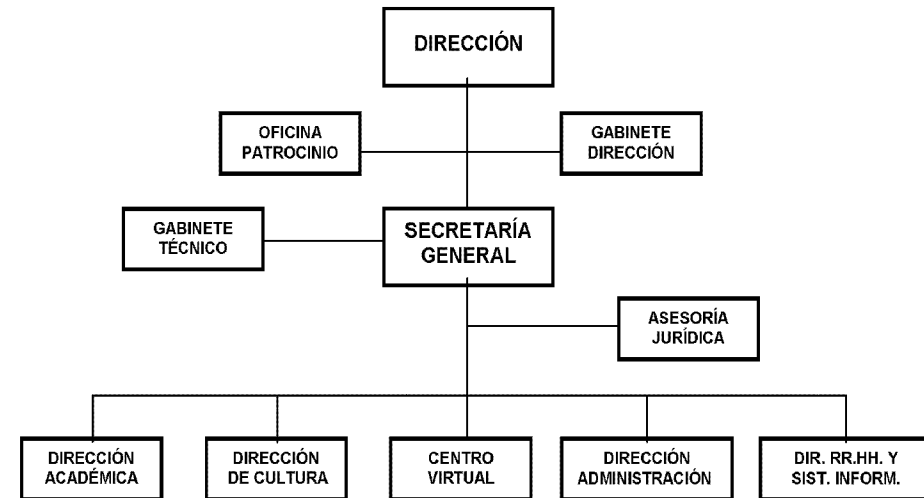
DIRECCIÓN

OFICINA PATROCINIO

GABINETE DIRECCIÓN

GABINETE TÉCNICO

SECRETARÍA GENERAL

ASESORÍA JURÍDICA

DIRECCIÓN ACADÉMICA

DIRECCIÓN DE CULTURA

CENTRO VIRTUAL

DIRECCIÓN ADMINISTRACIÓN

DIR. RR.HH. Y SIST. INFORM.